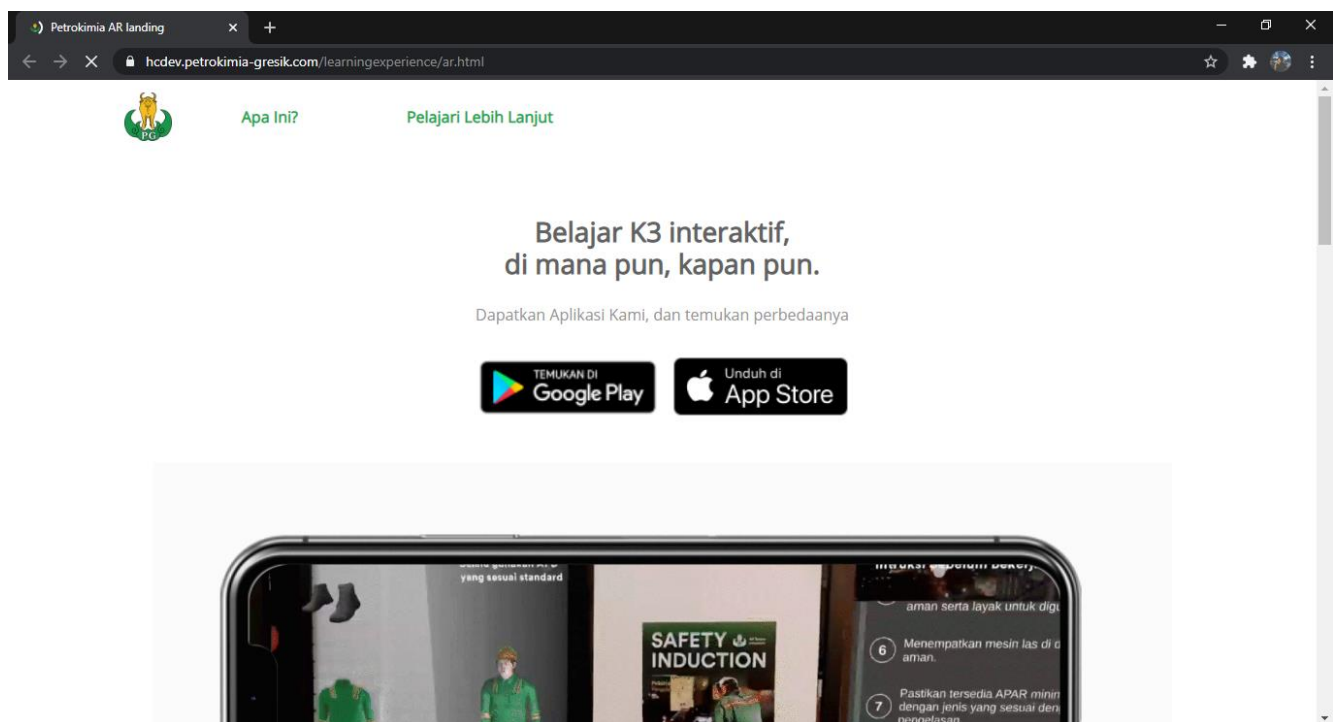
Petrokimia AR landing

hcdev.petrokimia-gresik.com/learningexperience/ar.html

PG

Apa Ini?

Pelajari Lebih Lanjut

Belajar K3 interaktif,
di mana pun, kapan pun.

Dapatkan Aplikasi Kami, dan temukan perbedaanya

TEMUKAN DI
Google Play

Unduh di
App Store

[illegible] yang sesuai standard

SAFETY INDUCTION

Instruksi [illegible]

aman serta layak untuk dig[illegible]

6 Menempatkan mesin las di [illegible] aman.

7 Pastikan tersedia APAR min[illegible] dengan jenis yang sesuai den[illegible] pengelasan.